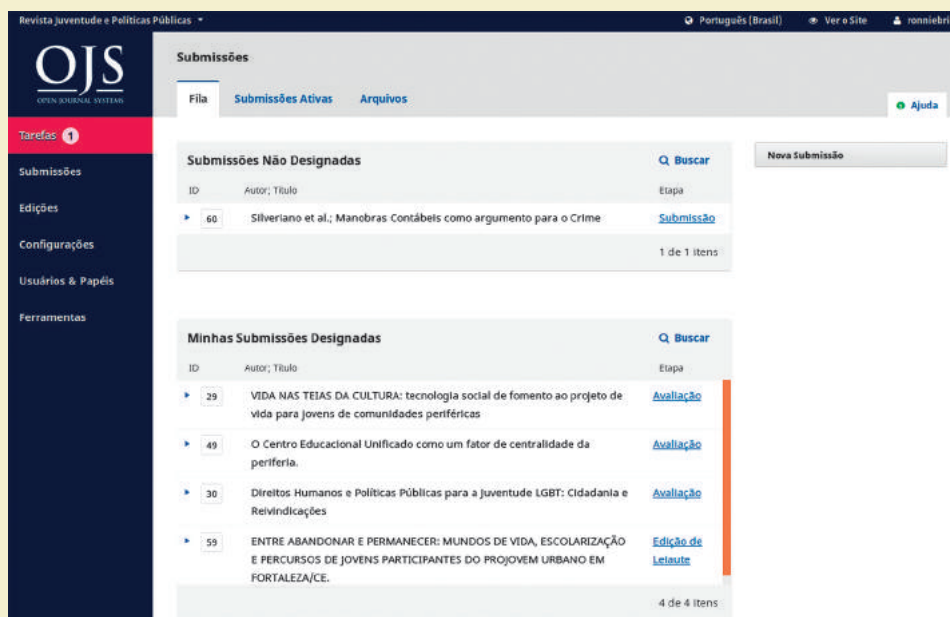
Revista Juventude e Políticas Públicas ▾

Português (Brasil)   Ver o Site   ronniebri

OJS
OPEN JOURNAL SYSTEMS

Tarefas 1

Submissões

Edições

Configurações

Usuários & Papéis

Ferramentas

Submissões

Fila   Submissões Ativas   Arquivos

Ajuda

Submissões Não Designadas

Buscar

| ID | Autor; Título | Etapa |
|---|---|---|
| 60 | Silveriano et al.; Manobras Contábeis como argumento para o Crime | Submissão |

1 de 1 itens

Nova Submissão

Minhas Submissões Designadas

Buscar

| ID | Autor; Título | Etapa |
|---|---|---|
| 29 | VIDA NAS TEIAS DA CULTURA: tecnologia social de fomento ao projeto de vida para jovens de comunidades periféricas | Avaliação |
| 49 | O Centro Educacional Unificado como um fator de centralidade da periferia. | Avaliação |
| 30 | Direitos Humanos e Políticas Públicas para a Juventude LGBT: Cidadania e Reivindicações | Avaliação |
| 59 | ENTRE ABANDONAR E PERMANECER: MUNDOS DE VIDA, ESCOLARIZAÇÃO E PERCURSOS DE JOVENS PARTICIPANTES DO PROJOVEM URBANO EM FORTALEZA/CE. | Edição de Leiaute |

4 de 4 itens